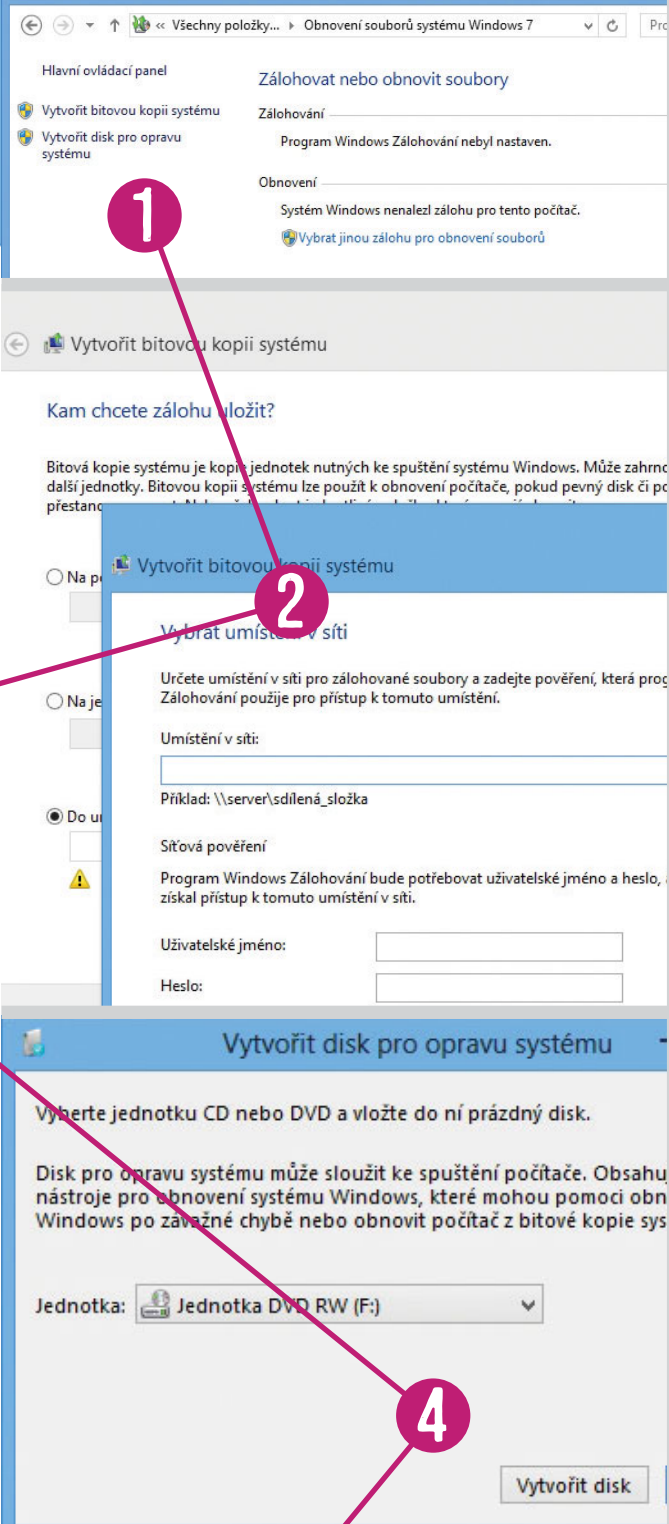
« Všechny položky... ▸ Obnovení souborů systému Windows 7

Pro

Hlavní ovládací panel

Vytvořit bitovou kopii systému

Vytvořit disk pro opravu systému

Zálohovat nebo obnovit soubory

Zálohování

Program Windows Zálohování nebyl nastaven.

Obnovení

Systém Windows nenalezl zálohu pro tento počítač.

Vybrat jinou zálohu pro obnovení souborů

1

Vytvořit bitovou kopii systému

Kam chcete zálohu uložit?

Bitová kopie systému je kopie jednotek nutných ke spuštění systému Windows. Může zahrn další jednotky. Bitovou kopii systému lze použít k obnovení počítače, pokud pevný disk či po přestan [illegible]

Na p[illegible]

Na je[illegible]

Do u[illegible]

Vytvořit bitovou kopii systému

2

Vybrat umístění v síti

Určete umístění v síti pro zálohované soubory a zadejte pověření, která prog Zálohování použije pro přístup k tomuto umístění.

Umístění v síti:

Příklad: \\server\sdílená_složka

Síťová pověření

Program Windows Zálohování bude potřebovat uživatelské jméno a heslo, získal přístup k tomuto umístění v síti.

Uživatelské jméno:

Heslo:

Vytvořit disk pro opravu systému

Vyberte jednotku CD nebo DVD a vložte do ní prázdný disk.

Disk pro opravu systému může sloužit ke spuštění počítače. Obsahu nástroje pro obnovení systému Windows, které mohou pomoci obn Windows po závažné chybě nebo obnovit počítač z bitové kopie sys

Jednotka: Jednotka DVD RW (F:)

4

Vytvořit disk